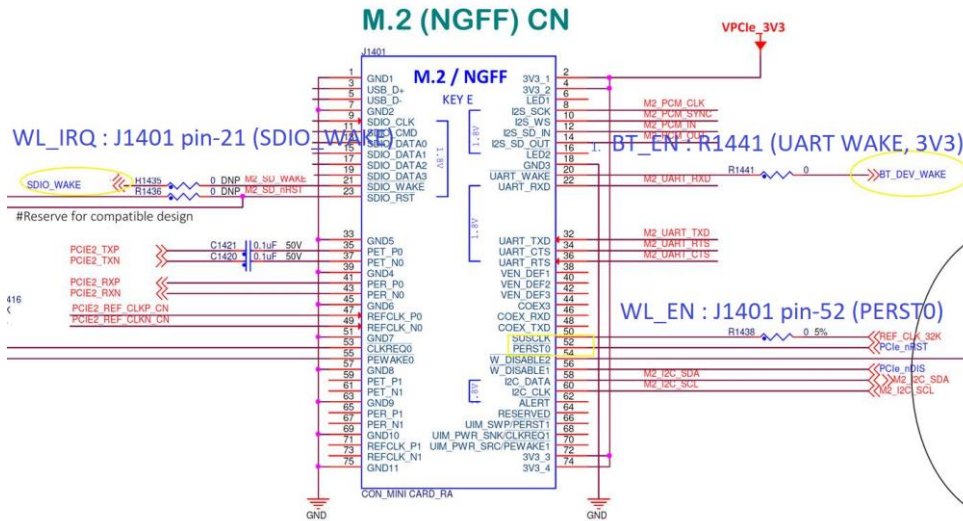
M.2 (NGFF) CN

VPCIe_3V3

J1401

M.2 / NGFF

KEY E

WL_IRQ : J1401 pin-21 (SDIO_WAKE)

1. BT_EN : R1441 (UART WAKE, 3V3)

WL_EN : J1401 pin-52 (PERST0)

1 GND1
3 USB_D+
5 USB_D-
7 GND2
9 SDIO_CLK
11 SDIO_CMD
13 SDIO_DATA0
15 SDIO_DATA1
17 SDIO_DATA2
19 SDIO_DATA3
21 SDIO_WAKE
23 SDIO_RST

1.8V

SDIO_WAKE
H1435
R1436
0 DNP M2_SD_WAKE
0 DNP M2_SD_nRST

#Reserve for compatible design

33 GND5
35 PET_P0
37 PET_N0
39 GND4
41 PER_P0
43 PER_N0
45 GND6
47 REFCLK_P0
49 REFCLK_N0
51 GND7
53 CLKREQ0
55 PEWAKE0
57 GND8
59 PET_P1
61 PET_N1
63 GND9
65 PER_P1
67 PER_N1
69 GND10
71 REFCLK_P1
73 REFCLK_N1
75 GND11

PCIE2_TXP
PCIE2_TXN
C1421 0.1uF 50V
C1420 0.1uF 50V
PCIE2_RXP
PCIE2_RXN
PCIE2_REF_CLKP_CN
PCIE2_REF_CLKN_CN
416

2 3V3_1
4 3V3_2
6 LED1
8 I2S_SCK
10 I2S_WS
12 I2S_SD_IN
14 I2S_SD_OUT
16 LED2
18 GND3
20 UART_WAKE
22 UART_RXD

1.8V

M2_PCM_CLK
M2_PCM_SYNC
M2_PCM_IN
M2_PCM_OUT
R1441 0
BT_DEV_WAKE
M2_UART_RXD

32 UART_TXD
34 UART_CTS
36 UART_RTS
38 VEN_DEF1
40 VEN_DEF2
42 VEN_DEF3
46 COEX3
48 COEX_RXD
50 COEX_TXD
52 SUSCLK
54 PERST0
56 W_DISABLE2
58 W_DISABLE1
60 I2C_DATA
62 I2C_CLK
64 ALERT
66 RESERVED
68 UIM_SWP/PERST1
70 UIM_PWR_SNK/CLKREQ1
72 UIM_PWR_SRC/PEWAKE1
74 3V3_3
3V3_4

1.8V

M2_UART_TXD
M2_UART_RTS
M2_UART_CTS
R1438 0 5%
REF_CLK_32K
PCIe_nRST
PCIe_nDIS
M2_I2C_SDA
M2_I2C_SCL
M2_I2C_SDA
M2_I2C_SCL

CON_MINI CARD_RA

GND
GND